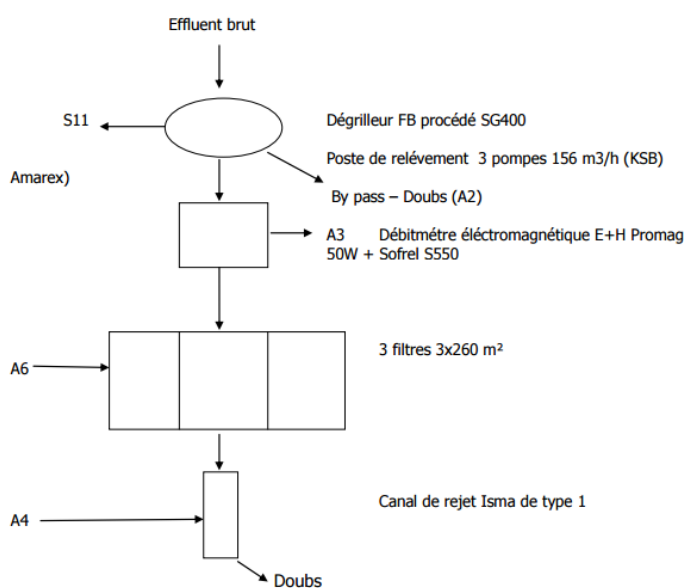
Effluent brut

S11

Dégrilleur FB procédé SG400

Poste de relévement 3 pompes 156 m3/h (KSB)

Amarex)

By pass – Doubs (A2)

A3 Débitmétre éléctromagnétique E+H Promag 50W + Sofrel S550

A6

3 filtres 3x260 m²

A4

Canal de rejet Isma de type 1

Doubs